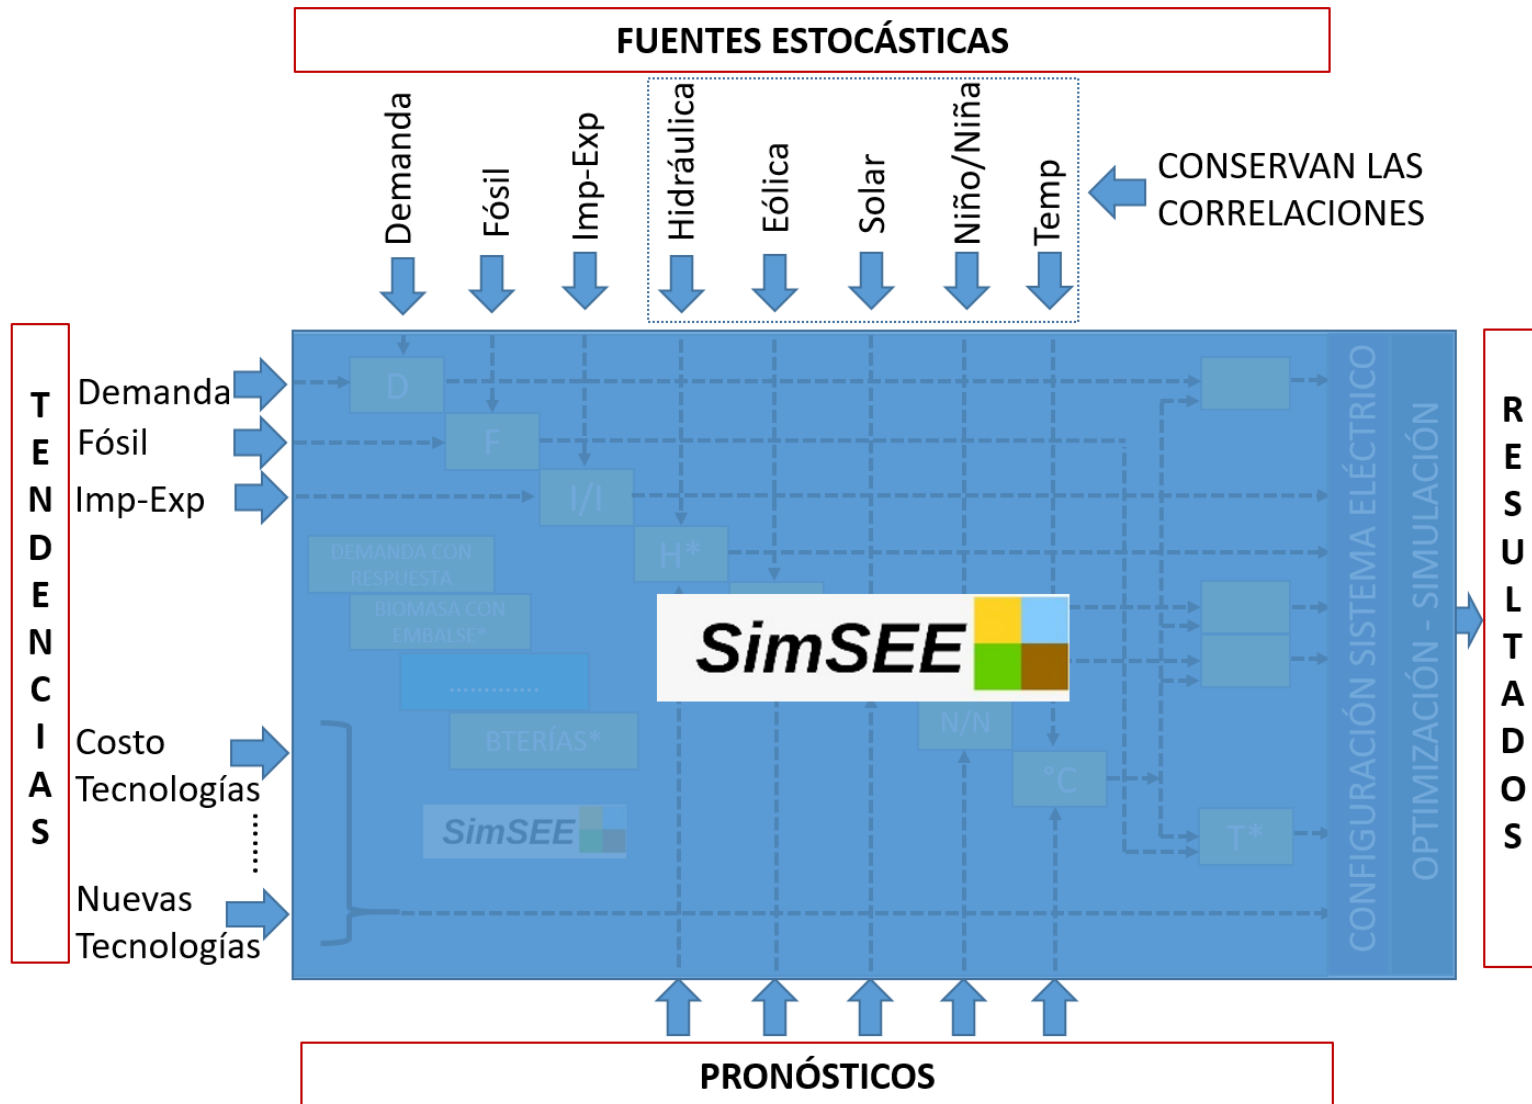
FUENTES ESTOCÁSTICAS

Demanda
Fósil
Imp-Exp
Hidráulica
Eólica
Solar
Niño/Niña
Temp

CONSERVAN LAS CORRELACIONES

TENDENCIAS

Demanda
Fósil
Imp-Exp
Costo Tecnologías
Nuevas Tecnologías

D
F
I/I
H*
DEMANDA CON RESPUESTA
BIOMASA CON EMBALSE*
............
BTERÍAS*
SimSEE
N/N
°C
T*

SimSEE

CONFIGURACIÓN SISTEMA ELÉCTRICO
OPTIMIZACIÓN - SIMULACIÓN

RESULTADOS

PRONÓSTICOS